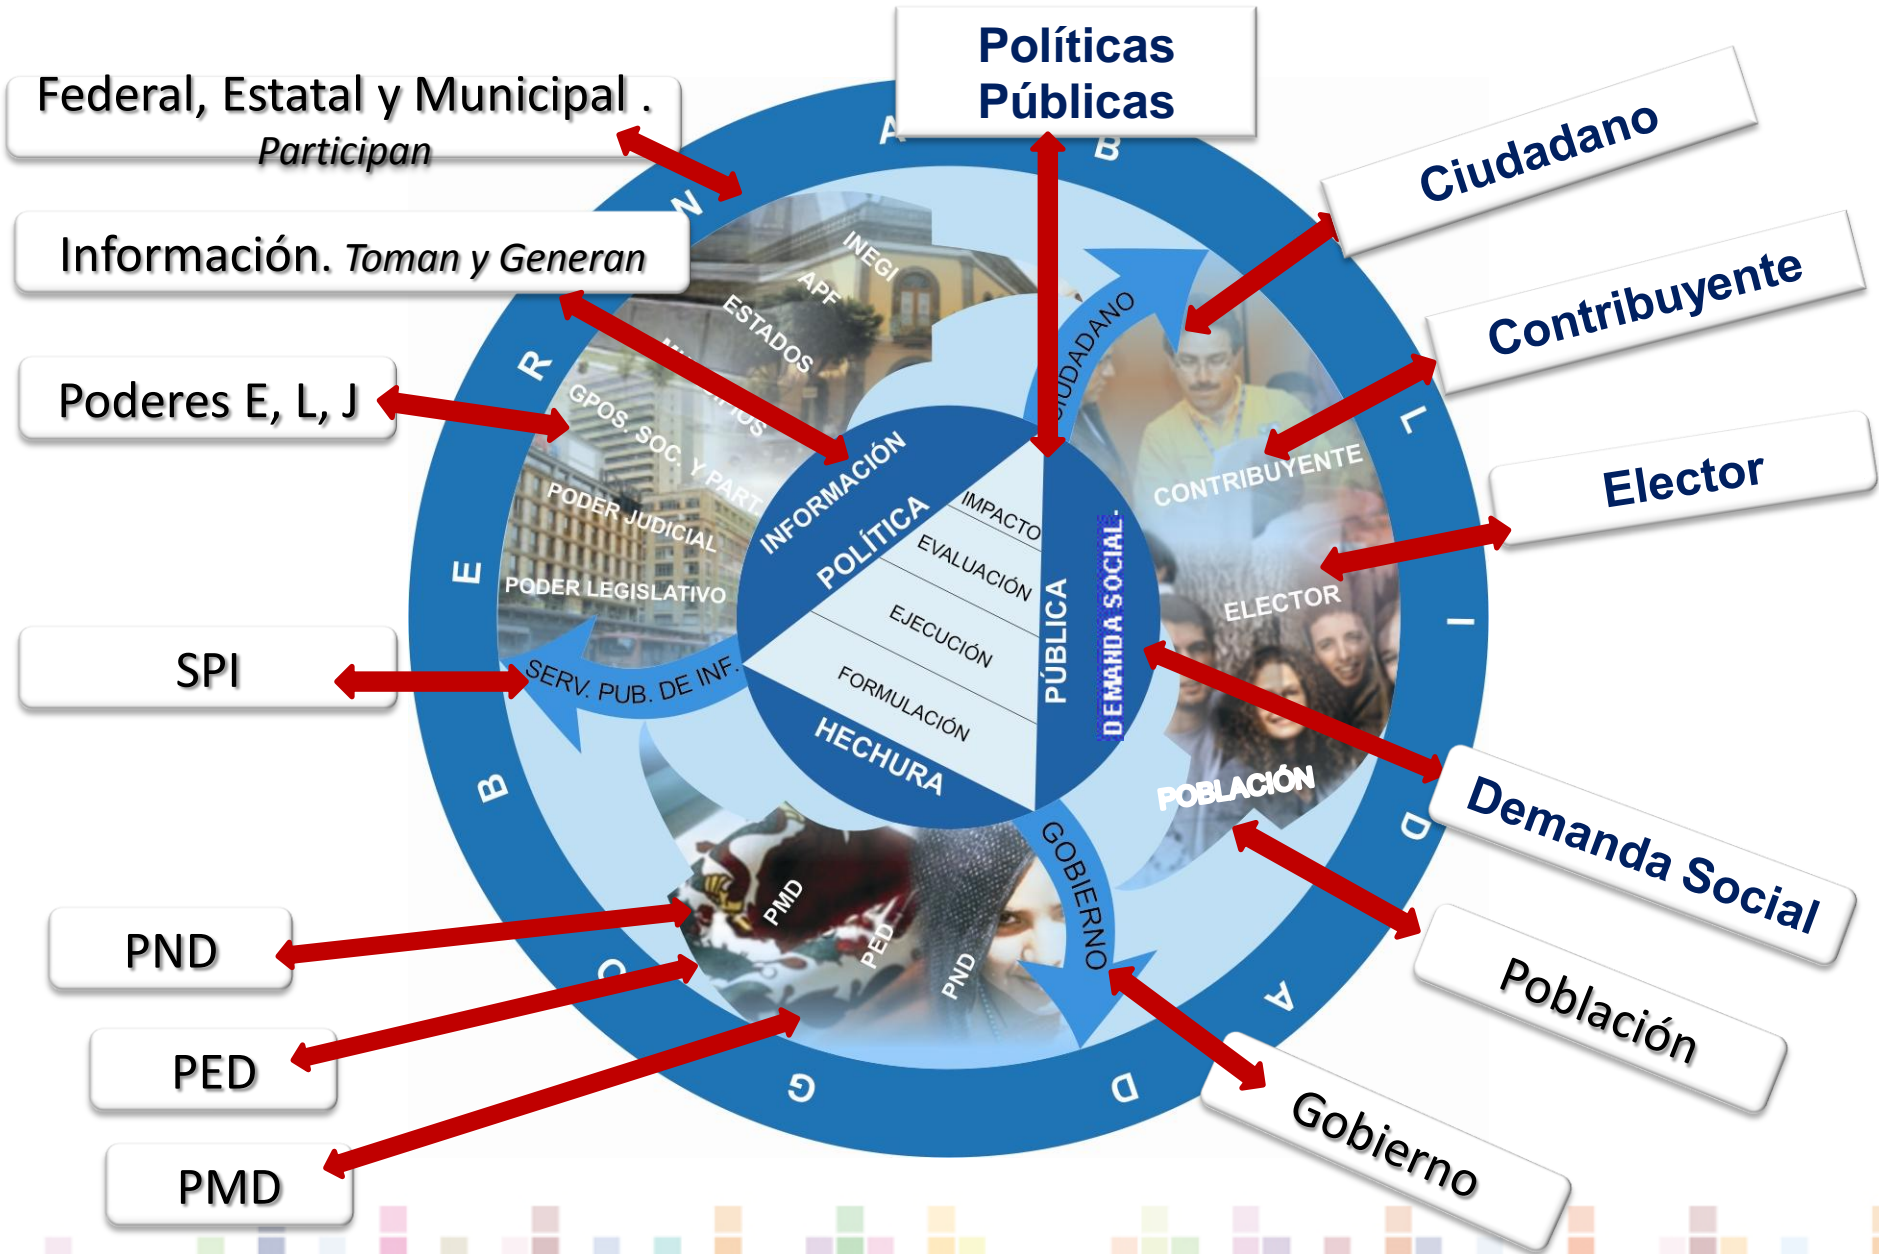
Políticas Públicas

Federal, Estatal y Municipal .
Participan

Información. Toman y Generan

Poderes E, L, J

SPI

PND

PED

PMD

Ciudadano

Contribuyente

Elector

Demanda Social

Población

Gobierno

A B L I D A D G O B E R N

INEGI
APF
ESTADOS
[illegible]IOS
GPOS. SOC. Y PART.
PODER JUDICIAL
PODER LEGISLATIVO
SERV. PUB. DE INF.

CIUDADANO
CONTRIBUYENTE
ELECTOR
POBLACIÓN

INFORMACIÓN
POLÍTICA
IMPACTO
EVALUACIÓN
EJECUCIÓN
FORMULACIÓN
HECHURA
PÚBLICA
DEMANDA SOCIAL

GOBIERNO
PMD
PED
PND